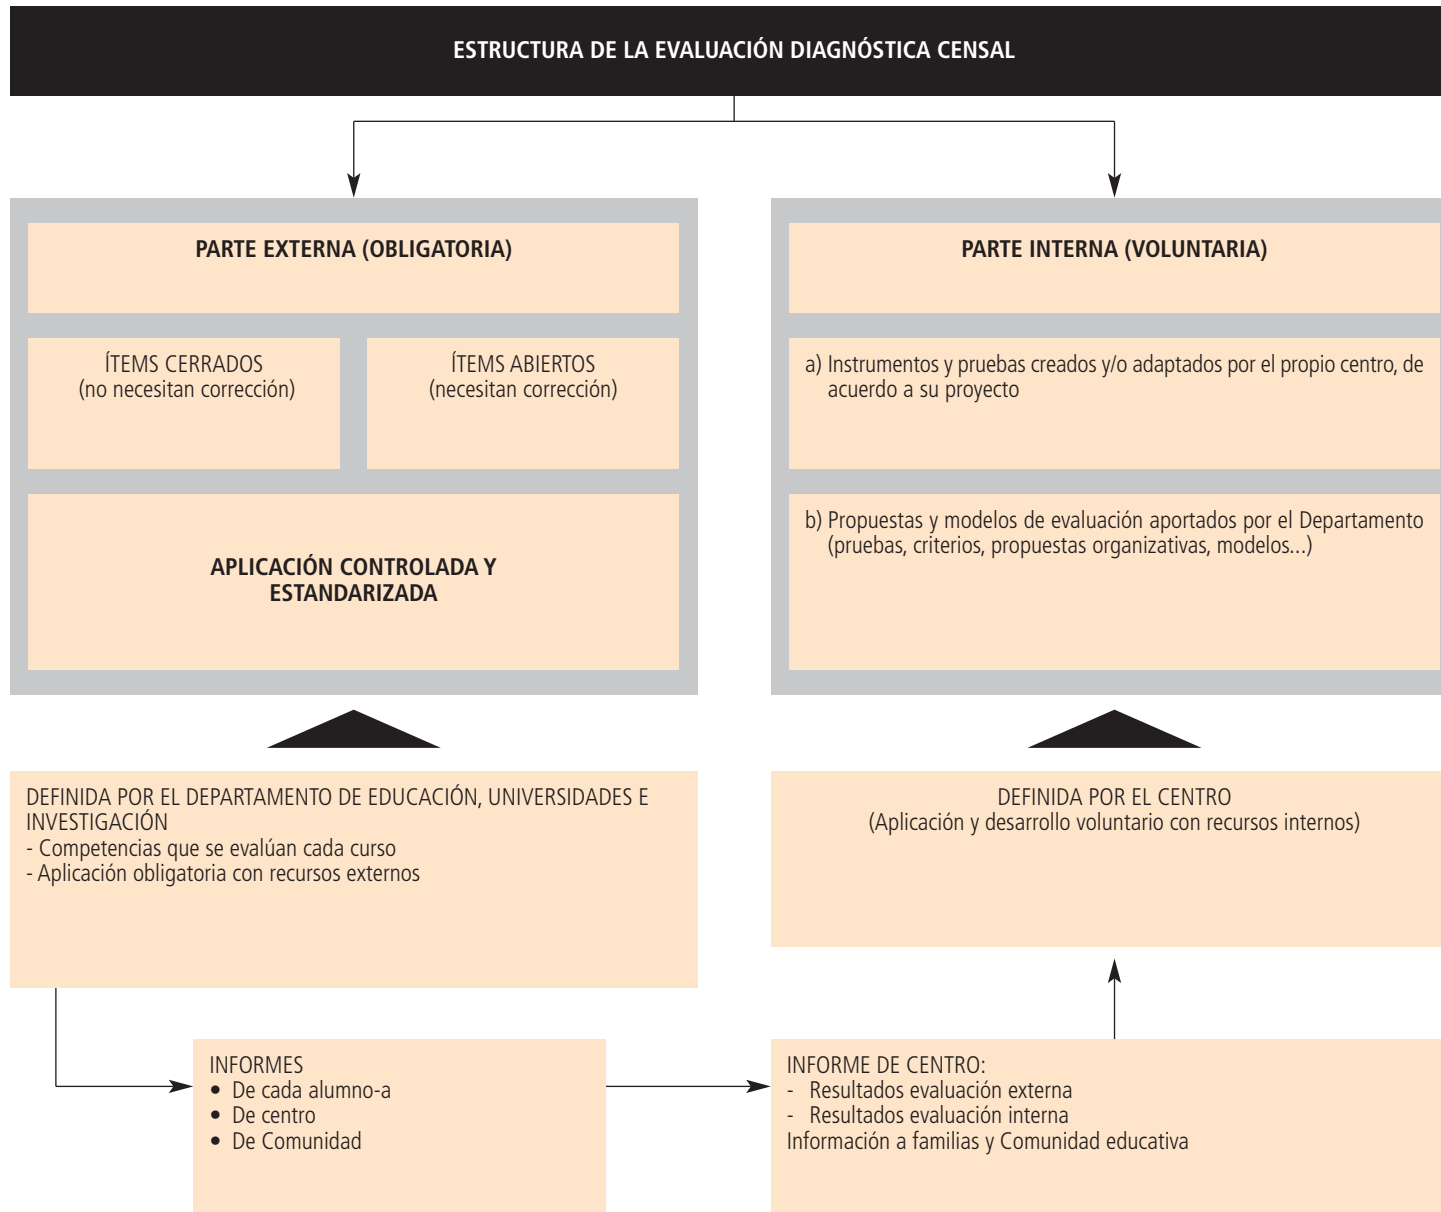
ESTRUCTURA DE LA EVALUACIÓN DIAGNÓSTICA CENSAL

PARTE EXTERNA (OBLIGATORIA)

ÍTEMS CERRADOS
(no necesitan corrección)

ÍTEMS ABIERTOS
(necesitan corrección)

APLICACIÓN CONTROLADA Y ESTANDARIZADA

PARTE INTERNA (VOLUNTARIA)

a) Instrumentos y pruebas creados y/o adaptados por el propio centro, de acuerdo a su proyecto

b) Propuestas y modelos de evaluación aportados por el Departamento (pruebas, criterios, propuestas organizativas, modelos...)

DEFINIDA POR EL DEPARTAMENTO DE EDUCACIÓN, UNIVERSIDADES E INVESTIGACIÓN
- Competencias que se evalúan cada curso
- Aplicación obligatoria con recursos externos

DEFINIDA POR EL CENTRO
(Aplicación y desarrollo voluntario con recursos internos)

INFORMES
• De cada alumno-a
• De centro
• De Comunidad

INFORME DE CENTRO:
- Resultados evaluación externa
- Resultados evaluación interna
Información a familias y Comunidad educativa